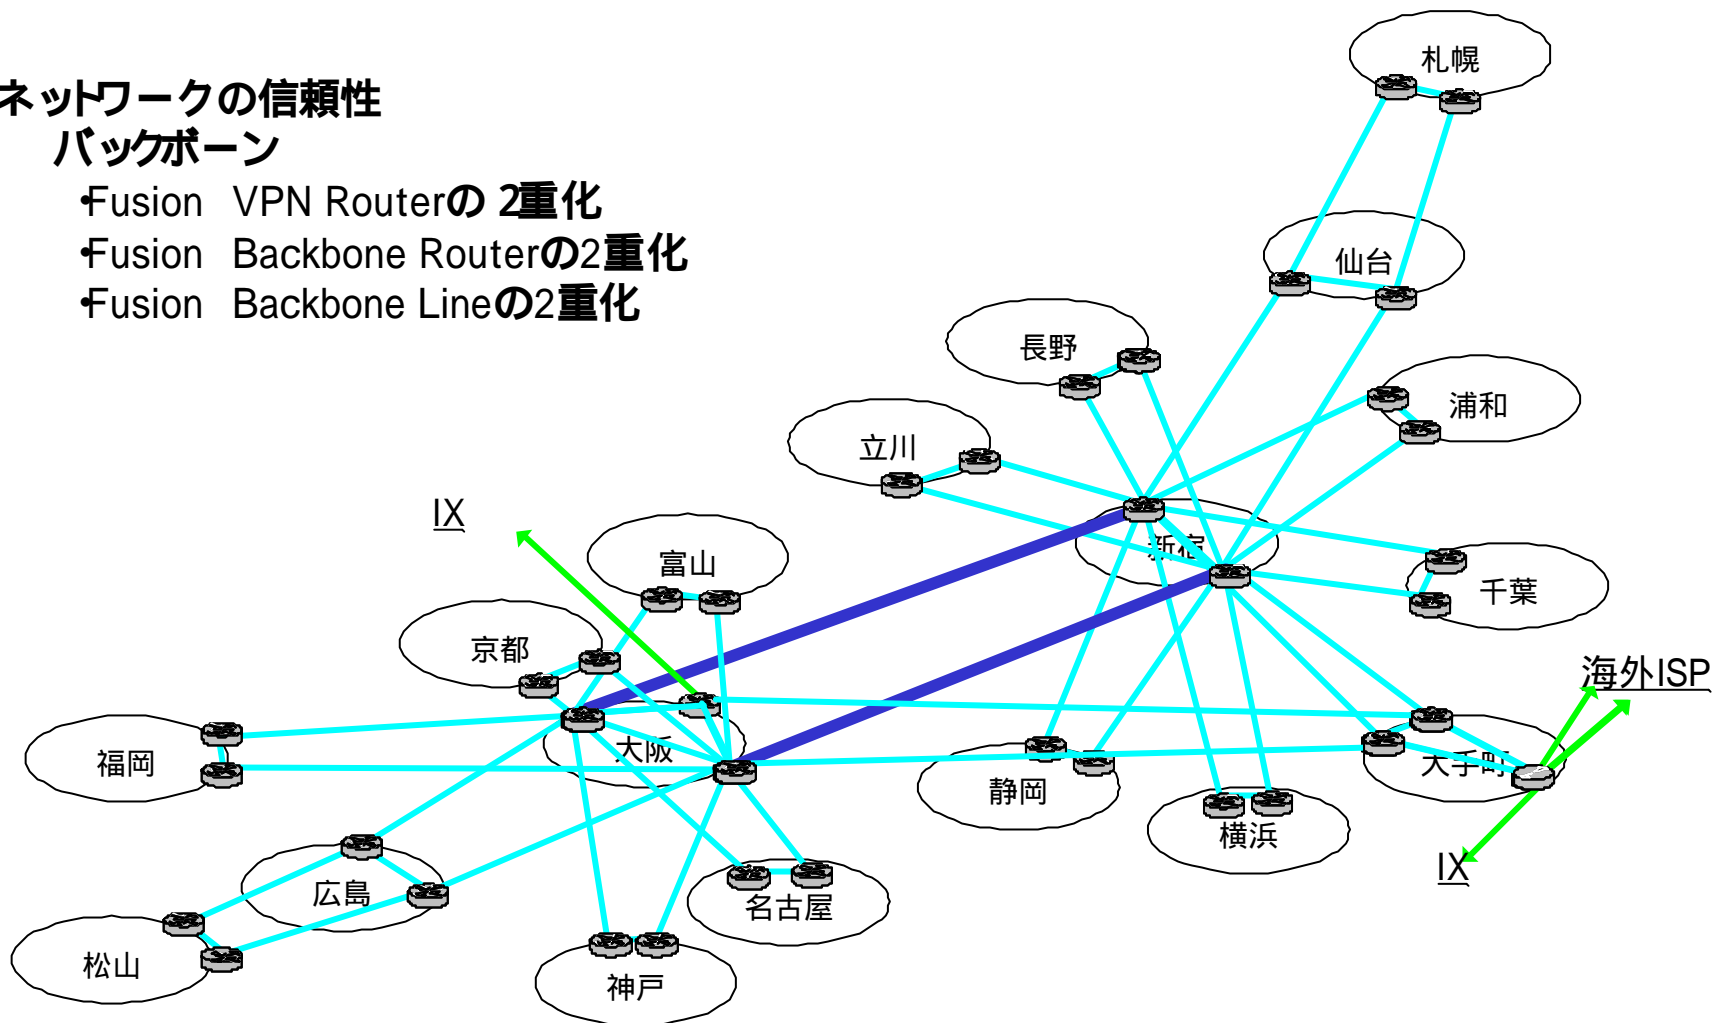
ネットワークの信頼性
バックボーン
•Fusion VPN Routerの 2重化
•Fusion Backbone Routerの2重化
•Fusion Backbone Lineの2重化

札幌
仙台
長野
浦和
立川
IX
新宿
富山
千葉
京都
海外ISP
福岡
大阪
大手町
静岡
横浜
IX
広島
名古屋
松山
神戸